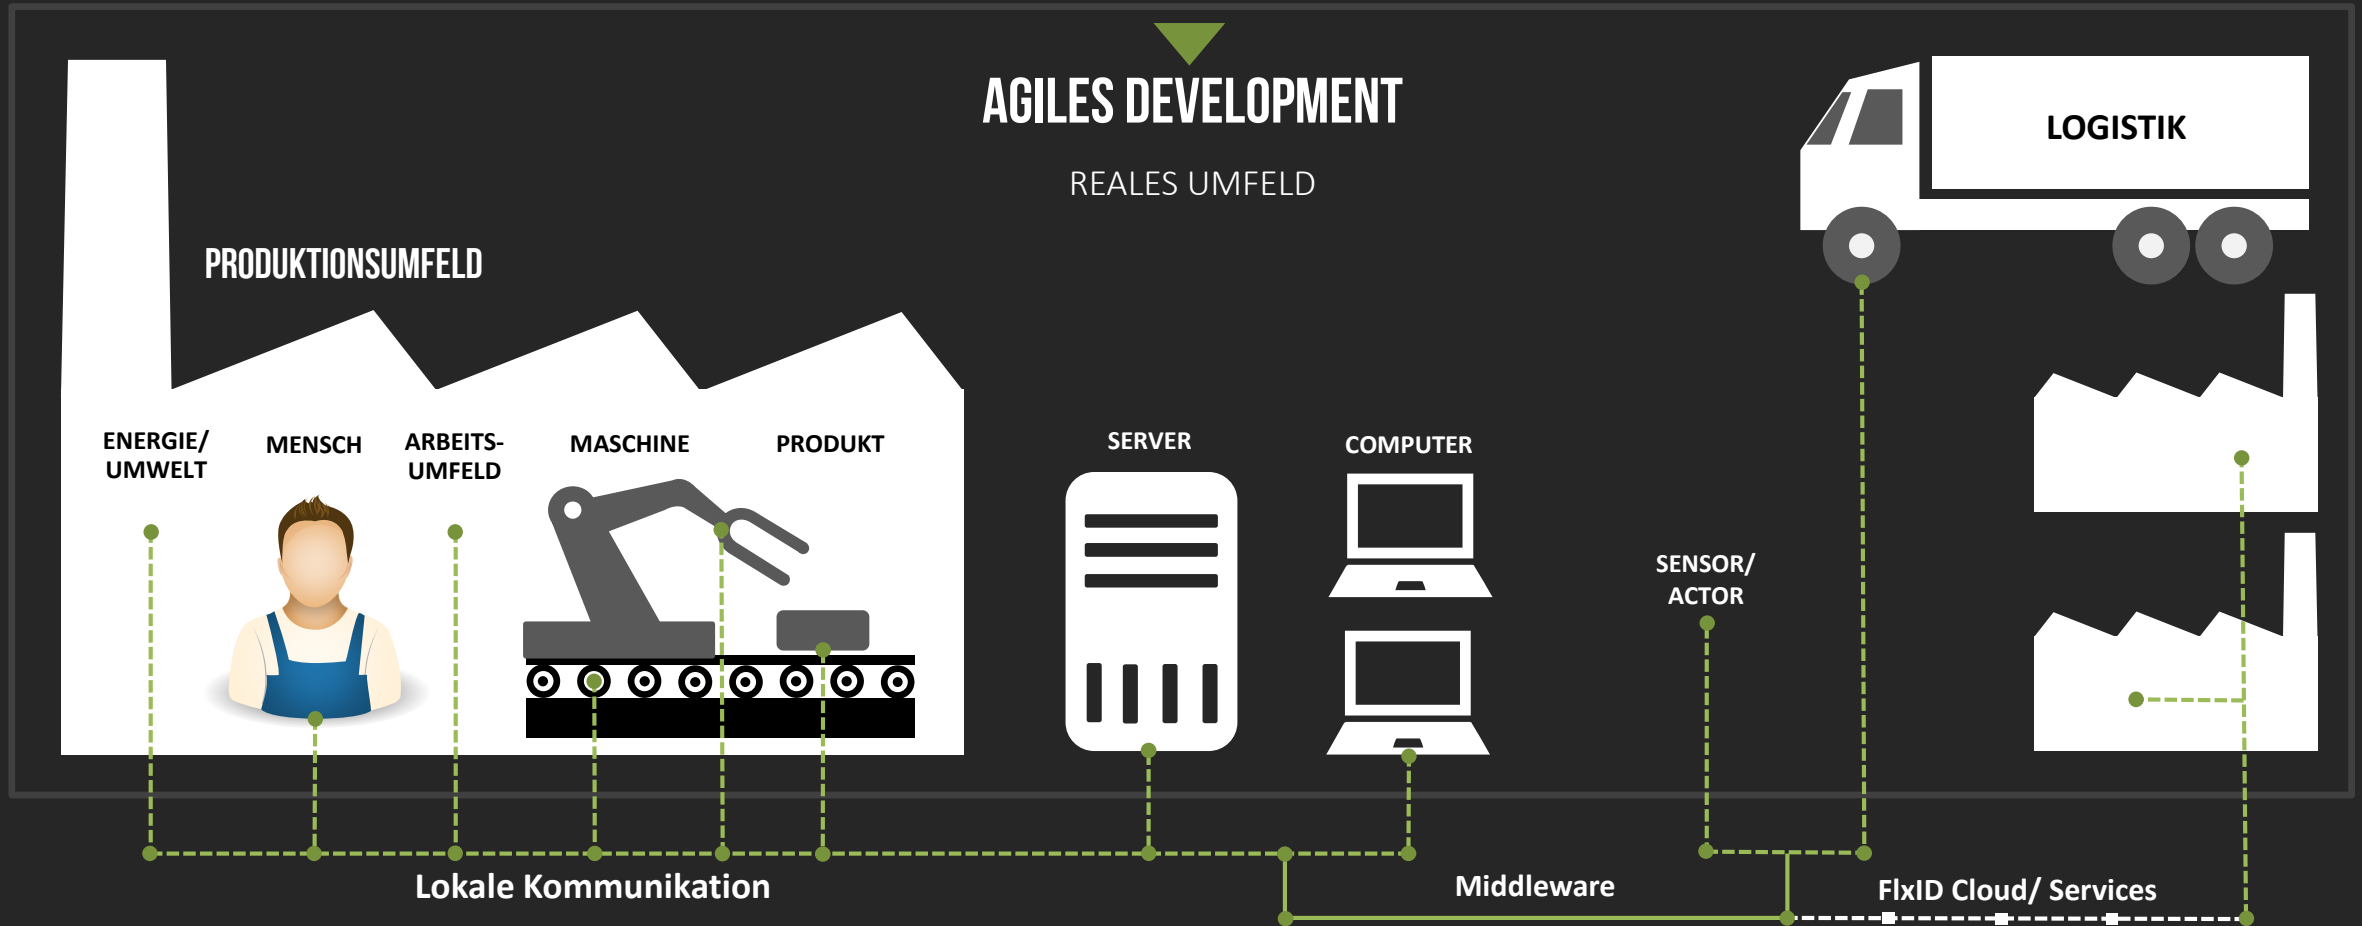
AGILES DEVELOPMENT

REALES UMFELD

LOGISTIK

PRODUKTIONSUMFELD

ENERGIE/ UMWELT

MENSCH

ARBEITS-UMFELD

MASCHINE

PRODUKT

SERVER

COMPUTER

SENSOR/ ACTOR

Lokale Kommunikation

Middleware

FlxID Cloud/ Services